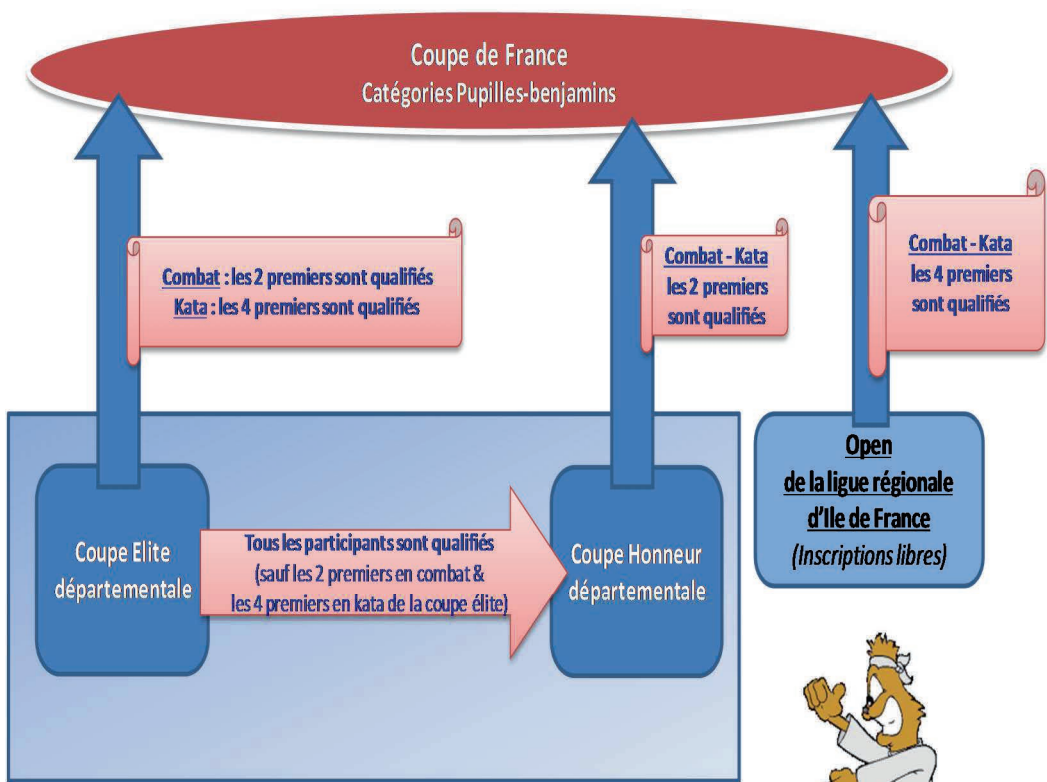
Coupe de France
Catégories Pupilles-benjamins

Combat : les 2 premiers sont qualifiés
Kata : les 4 premiers sont qualifiés

Combat - Kata
les 2 premiers
sont qualifiés

Combat - Kata
les 4 premiers
sont qualifiés

Open
de la ligue régionale
d'Ile de France
(Inscriptions libres)

Coupe Elite
départementale

Tous les participants sont qualifiés
(sauf les 2 premiers en combat &
les 4 premiers en kata de la coupe élite)

Coupe Honneur
départementale